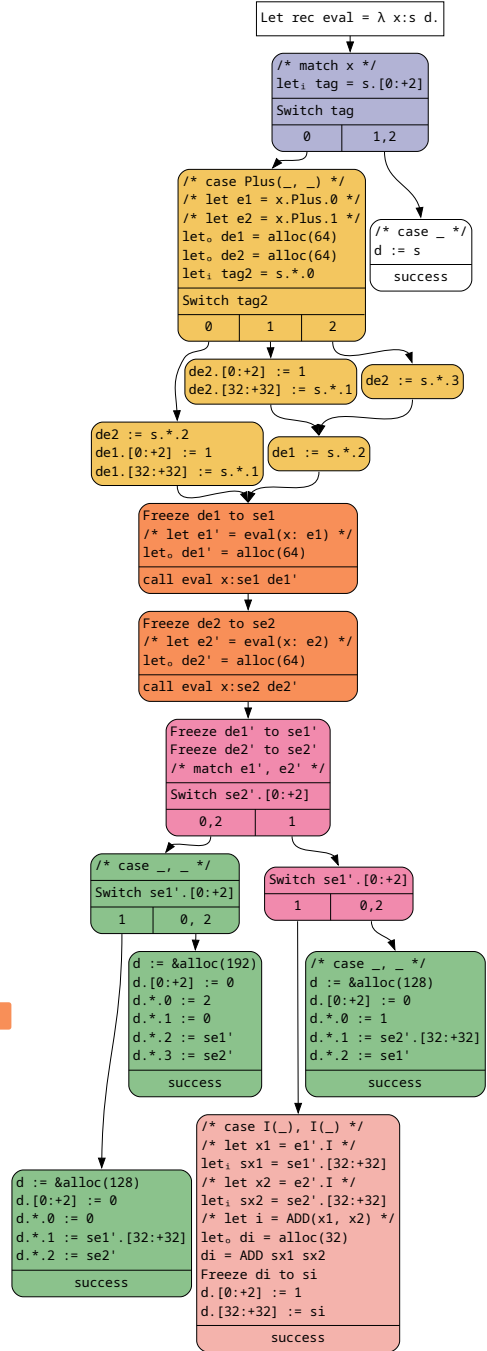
Let rec eval = λ x:s d.

/* match x */
let$_i$ tag = s.[0:+2]
Switch tag
0 | 1,2

/* case _ */
d := s
success

/* case Plus(_, _) */
/* let e1 = x.Plus.0 */
/* let e2 = x.Plus.1 */
let$_o$ de1 = alloc(64)
let$_o$ de2 = alloc(64)
let$_i$ tag2 = s.*.0
Switch tag2
0 | 1 | 2

de2.[0:+2] := 1
de2.[32:+32] := s.*.1

de2 := s.*.3

de2 := s.*.2
de1.[0:+2] := 1
de1.[32:+32] := s.*.1

de1 := s.*.2

Freeze de1 to se1
/* let e1' = eval(x: e1) */
let$_o$ de1' = alloc(64)
call eval x:se1 de1'

Freeze de2 to se2
/* let e2' = eval(x: e2) */
let$_o$ de2' = alloc(64)
call eval x:se2 de2'

Freeze de1' to se1'
Freeze de2' to se2'
/* match e1', e2' */
Switch se2'.[0:+2]
0,2 | 1

/* case _, _ */
Switch se1'.[0:+2]
1 | 0, 2

Switch se1'.[0:+2]
1 | 0,2

d := &alloc(192)
d.[0:+2] := 0
d.*.0 := 2
d.*.1 := 0
d.*.2 := se1'
d.*.3 := se2'
success

/* case _, _ */
d := &alloc(128)
d.[0:+2] := 0
d.*.0 := 1
d.*.1 := se2'.[32:+32]
d.*.2 := se1'
success

/* case I(_), I(_) */
/* let x1 = e1'.I */
let$_i$ sx1 = se1'.[32:+32]
/* let x2 = e2'.I */
let$_i$ sx2 = se2'.[32:+32]
/* let i = ADD(x1, x2) */
let$_o$ di = alloc(32)
di = ADD sx1 sx2
Freeze di to si
d.[0:+2] := 1
d.[32:+32] := si
success

d := &alloc(128)
d.[0:+2] := 0
d.*.0 := 0
d.*.1 := se1'.[32:+32]
d.*.2 := se2'
success